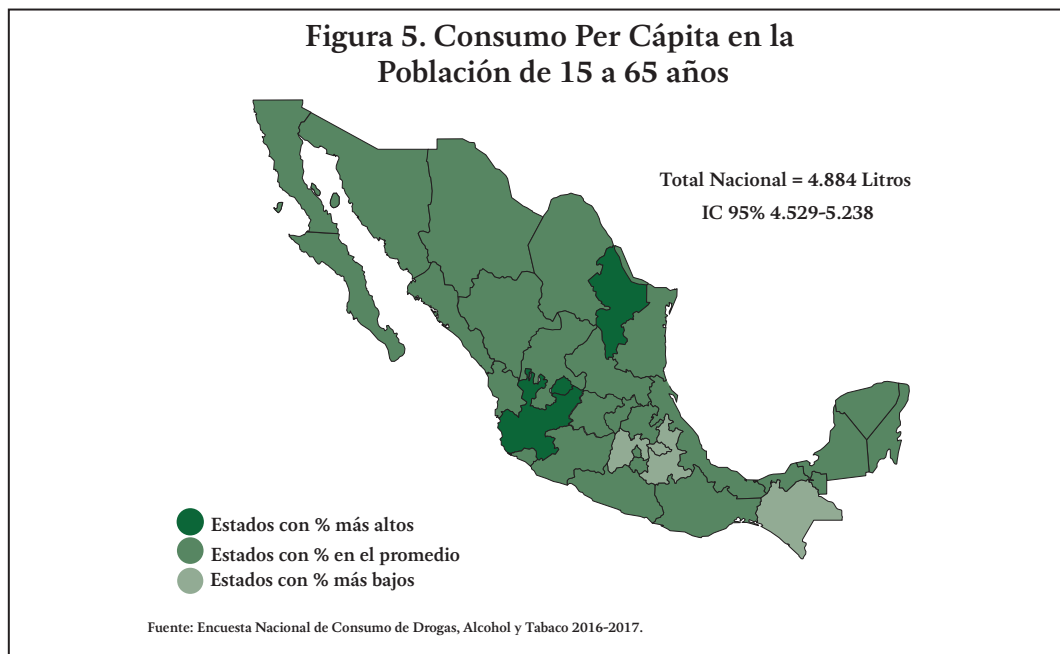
Figura 5. Consumo Per Cápita en la Población de 15 a 65 años

Total Nacional = 4.884 Litros
IC 95% 4.529-5.238

Estados con % más altos
Estados con % en el promedio
Estados con % más bajos

Fuente: Encuesta Nacional de Consumo de Drogas, Alcohol y Tabaco 2016-2017.